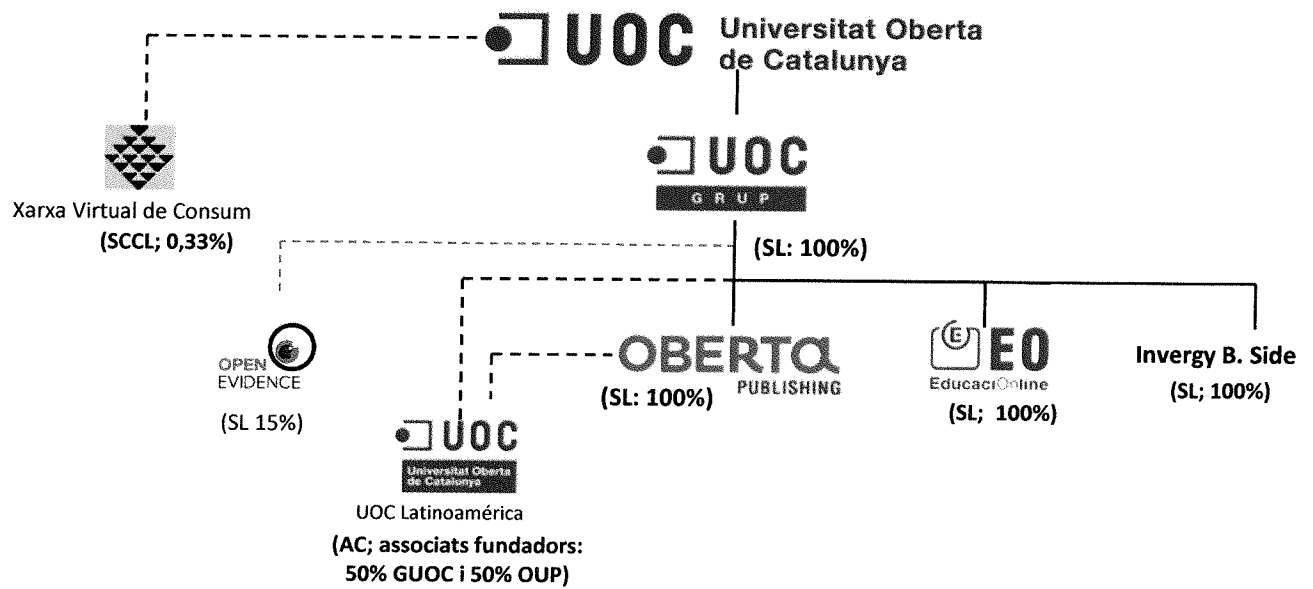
UOC Universitat Oberta de Catalunya

Xarxa Virtual de Consum
(SCCL; 0,33%)

UOC
GRUP

(SL: 100%)

OPEN EVIDENCE
(SL 15%)

OBERTA PUBLISHING
(SL: 100%)

EO
EducaciOnline
(SL; 100%)

Invergy B. Side
(SL; 100%)

UOC
Universitat Oberta de Catalunya
UOC Latinoamérica
(AC; associats fundadors: 50% GUOC i 50% OUP)